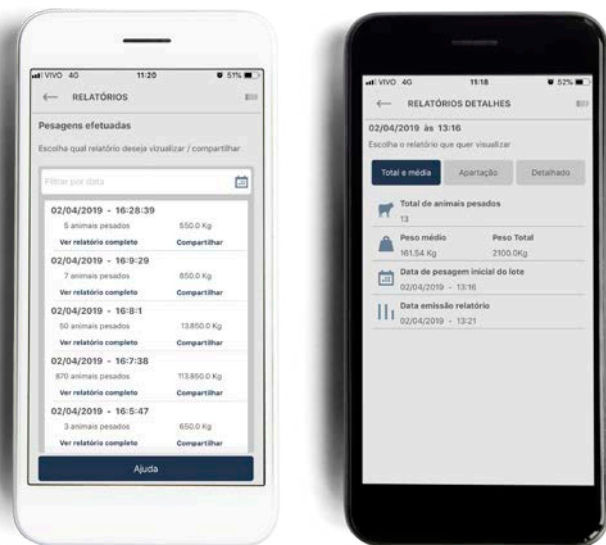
VIVO 4G 11:20 51%

RELATÓRIOS

Pesagens efetuadas

Escolha qual relatório deseja visualizar / compartilhar

Filtrar por data

02/04/2019 - 16:28:39
5 animais pesados 550.0 Kg
Ver relatório completo Compartilhar

02/04/2019 - 16:9:29
7 animais pesados 850.0 Kg
Ver relatório completo Compartilhar

02/04/2019 - 16:8:1
50 animais pesados 13.850.0 Kg
Ver relatório completo Compartilhar

02/04/2019 - 16:7:38
870 animais pesados 113.850.0 Kg
Ver relatório completo Compartilhar

02/04/2019 - 16:5:47
3 animais pesados 650.0 Kg
Ver relatório completo Compartilhar

Ajuda

VIVO 4G 11:18 52%

RELATÓRIOS DETALHES

02/04/2019 às 13:16

Escolha o relatório que quer visualizar

Total e média | Apartação | Detalhado

Total de animais pesados
13

Peso médio Peso Total
161.54 Kg 2100.0Kg

Data de pesagem inicial do lote
02/04/2019 - 13:16

Data emissão relatório
02/04/2019 - 13:21